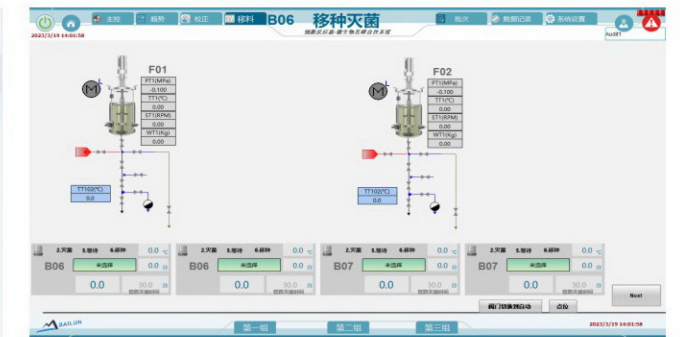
主控 | 精特 | 校正 | 移料 | B06 移种灭菌 | 批次 | 数据记录 | 系统设置

2023/3/19 14:01:58

Au3E1

F01
PT1(MPa)
-0.100
TT1(°C)
0.00
ST1(RPM)
0.00
WT1(Kg)
0.00

TT102(°C)
0.0

F02
PT1(MPa)
-0.100
TT1(°C)
0.00
ST1(RPM)
0.00
WT1(Kg)
0.00

TT102(°C)
0.0

2.灭菌 5.移种 6.移料 0.0 °C
B06 未选择 0.0
0.0 30.0

2.灭菌 5.移种 6.移料 0.0 °C
B06 未选择 0.0
0.0 30.0

2.灭菌 5.移种 6.移料 0.0 °C
B07 未选择 0.0
0.0 30.0

2.灭菌 5.移种 6.移料 0.0 °C
B07 未选择 0.0
0.0 30.0

阀门切换到自动 | 点检 | Next

BAILUN

第一组 | 第二组 | 第三组

2023/3/19 14:01:58